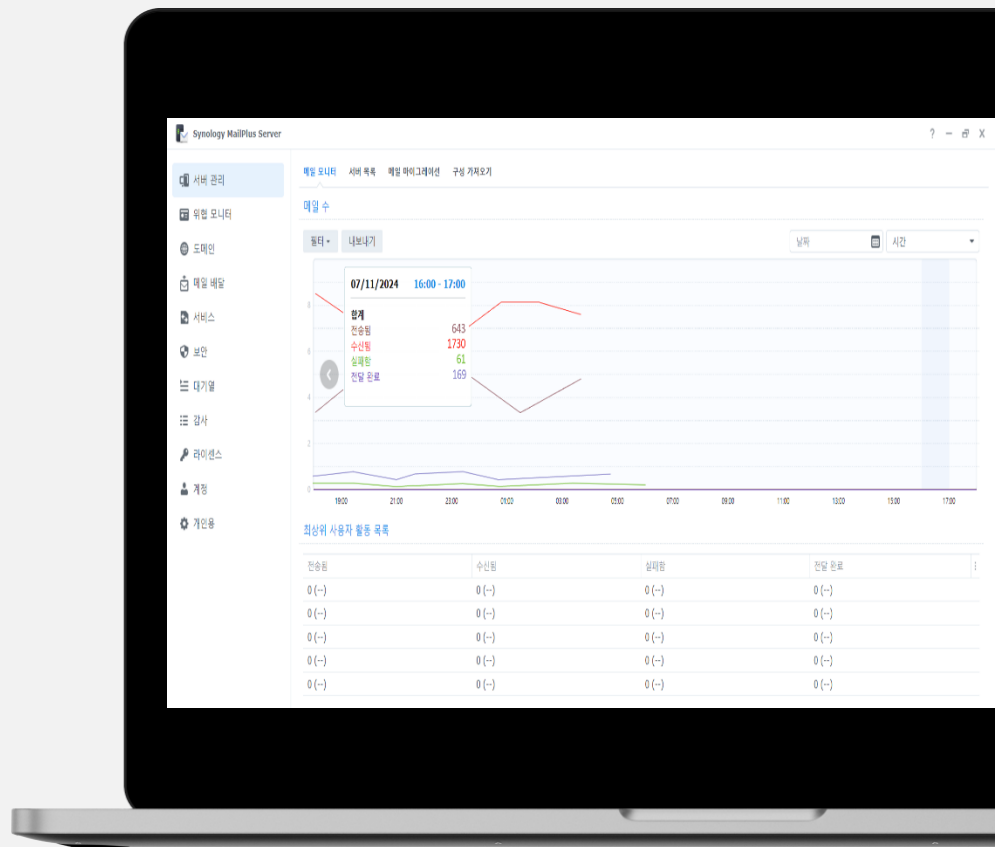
Synology MailPlus Server

? – ⧉ X

서버 관리
위협 모니터
도메인
메일 배달
서비스
보안
대기열
감사
라이센스
계정
개인용

메일 모니터 서버 목록 메일 마이그레이션 구성 가져오기

메일 수

필터 ▾ 내보내기

날짜 시간

07/11/2024 16:00 - 17:00
합계
전송됨 643
수신됨 1730
실패함 61
전달 완료 169

8
6
4
2
0

19:00 21:00 23:00 01:00 03:00 05:00 07:00 09:00 11:00 13:00 15:00 17:00

최상위 사용자 활동 목록

| 전송됨 | 수신됨 | 실패함 | 전달 완료 |
|---|---|---|---|
| 0 (--) | 0 (--) | 0 (--) | 0 (--) |
| 0 (--) | 0 (--) | 0 (--) | 0 (--) |
| 0 (--) | 0 (--) | 0 (--) | 0 (--) |
| 0 (--) | 0 (--) | 0 (--) | 0 (--) |
| 0 (--) | 0 (--) | 0 (--) | 0 (--) |